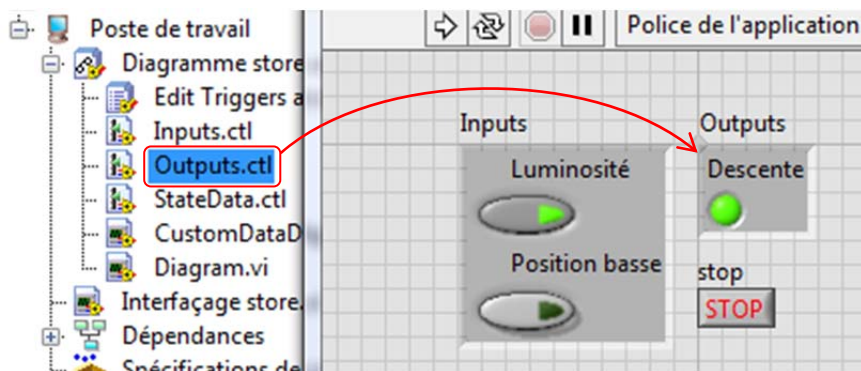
Poste de travail
Diagramme store
Edit Triggers a
Inputs.ctl
Outputs.ctl
StateData.ctl
CustomDataD
Diagram.vi
Interfaçage store.
Dépendances
Spécifications de

Police de l'application

Inputs
Luminosité
Position basse

Outputs
Descente

stop
STOP